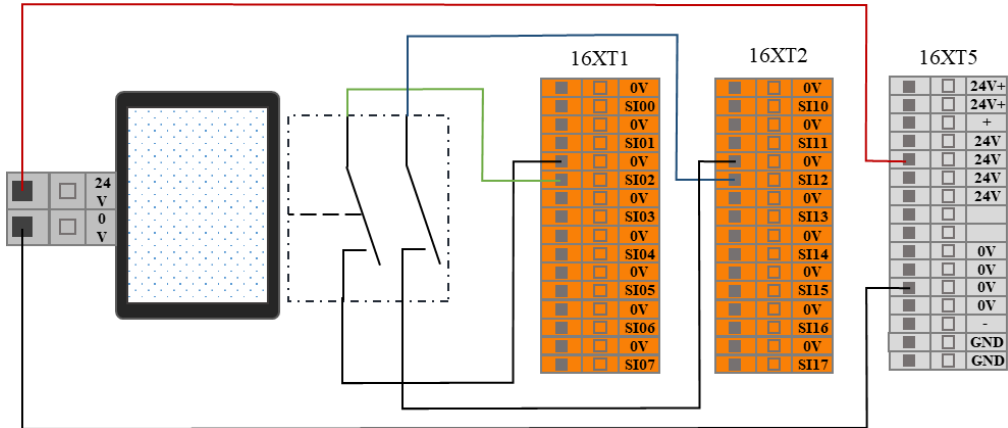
24 V
0 V

16XT1

| | | |
|---|---|---|
| | | 0V |
| | | SI00 |
| | | 0V |
| | | SI01 |
| | | 0V |
| | | SI02 |
| | | 0V |
| | | SI03 |
| | | 0V |
| | | SI04 |
| | | 0V |
| | | SI05 |
| | | 0V |
| | | SI06 |
| | | 0V |
| | | SI07 |

16XT2

| | | |
|---|---|---|
| | | 0V |
| | | SI10 |
| | | 0V |
| | | SI11 |
| | | 0V |
| | | SI12 |
| | | 0V |
| | | SI13 |
| | | 0V |
| | | SI14 |
| | | 0V |
| | | SI15 |
| | | 0V |
| | | SI16 |
| | | 0V |
| | | SI17 |

16XT5

| | | |
|---|---|---|
| | | 24V+ |
| | | 24V+ |
| | | + |
| | | 24V |
| | | 24V |
| | | 24V |
| | | 24V |
| | | |
| | | |
| | | 0V |
| | | 0V |
| | | 0V |
| | | 0V |
| | | - |
| | | GND |
| | | GND |